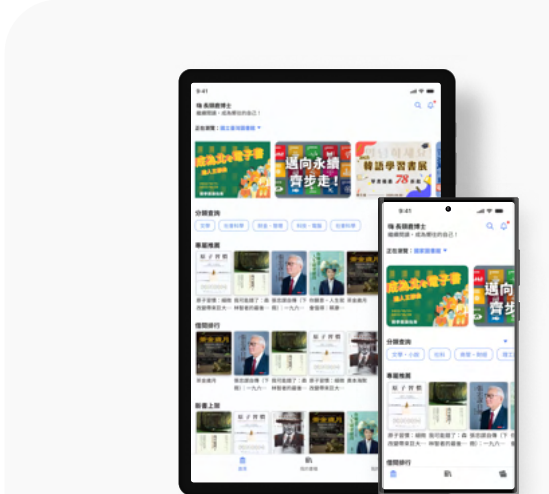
9:41

嗨 長頸鹿博士
繼續閱讀，成為更好的自己！

正在瀏覽：國立臺灣圖書館

成為更好的自己

邁向永續 齊步走！

韓語學習書展

分類查詢

文學

社會科學

商業・管理

科技・電腦

社會科學

專屬推薦

原子習慣

借閱排行

新書上架

首頁

我的書櫃

9:41

嗨 長頸鹿博士
繼續閱讀，成為更好的自己！

正在瀏覽：國家圖書館

邁向永續 齊步走

分類查詢

文學・小說

社科

商管・財經

專屬推薦

原子習慣

借閱排行